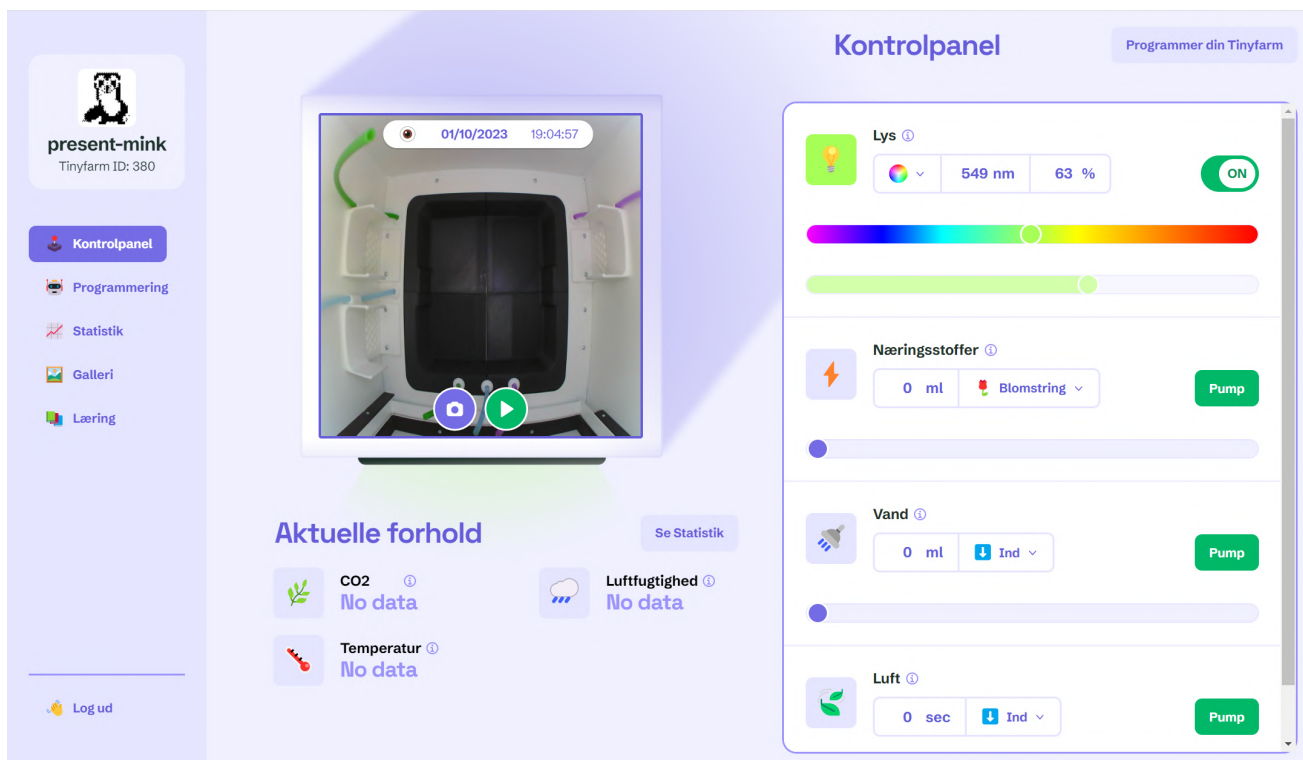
present-mink
Tinyfarm ID: 380

Kontrolpanel
Programmering
Statistik
Galleri
Læring

Log ud

01/10/2023 19:04:57

Aktuelle forhold
Se Statistik

CO2
No data

Luftfugtighed
No data

Temperatur
No data

Kontrolpanel
Programmer din Tinyfarm

Lys
549 nm 63 %
ON

Næringsstoffer
0 ml Blomstring
Pump

Vand
0 ml Ind
Pump

Luft
0 sec Ind
Pump